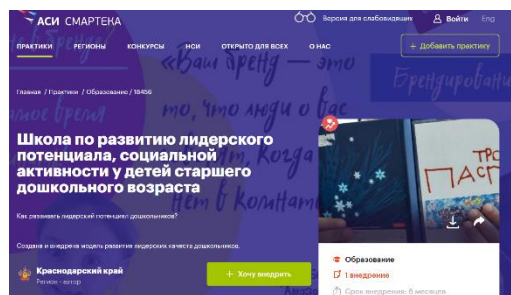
АСИ СМАРТЕКА

Версия для слабовидящих Войти Eng

ПРАКТИКИ РЕГИОНЫ КОНКУРСЫ НОИ ОТКРЫТО ДЛЯ ВСЕХ О НАС

+ Добавить практику

«Ваш бренд — это то, что люди о вас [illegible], когда нет в комнате»

Брендирование

Главная / Практики / Образование / 18456

Школа по развитию лидерского потенциала, социальной активности у детей старшего дошкольного возраста

Как развивать лидерский потенциал дошкольников?

Создана и внедрена модель развития лидерских качеств дошкольников.

Краснодарский край
Регион - автор

+ Хочу внедрить

Образование

1 внедрение

Срок внедрения: 6 месяцев

ТРО ПАСП